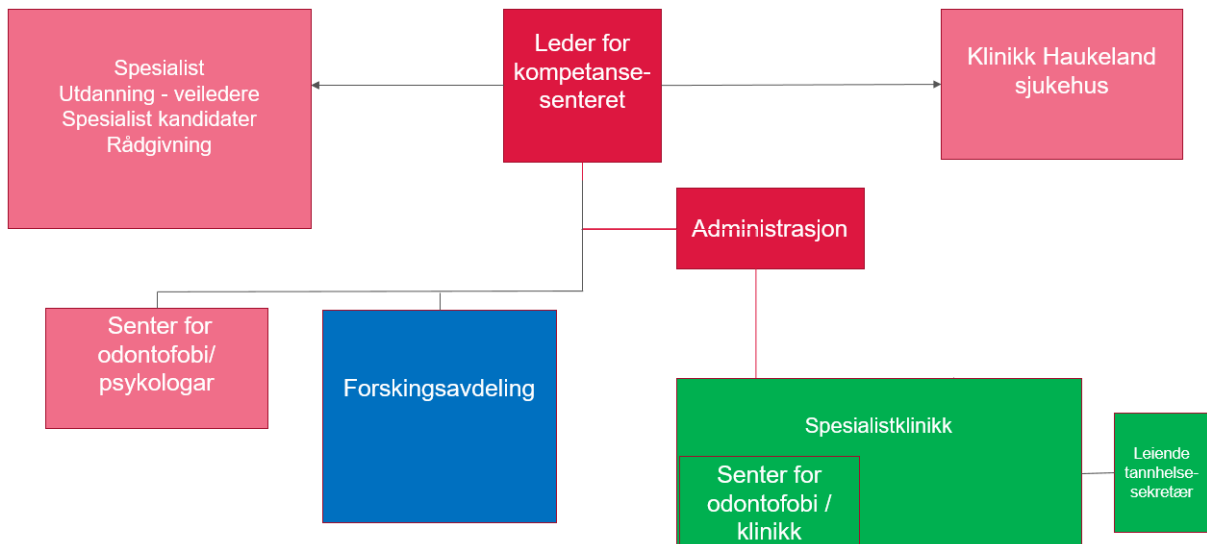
Leder for kompetansesenteret

Spesialist
Utdanning - veiledere
Spesialist kandidater
Rådgivning

Klinikk Haukeland sjukehus

Administrasjon

Senter for odontofobi/ psykologar

Forskingsavdeling

Spesialistklinikk

Senter for odontofobi / klinikk

Leiende tannhelsesekretær